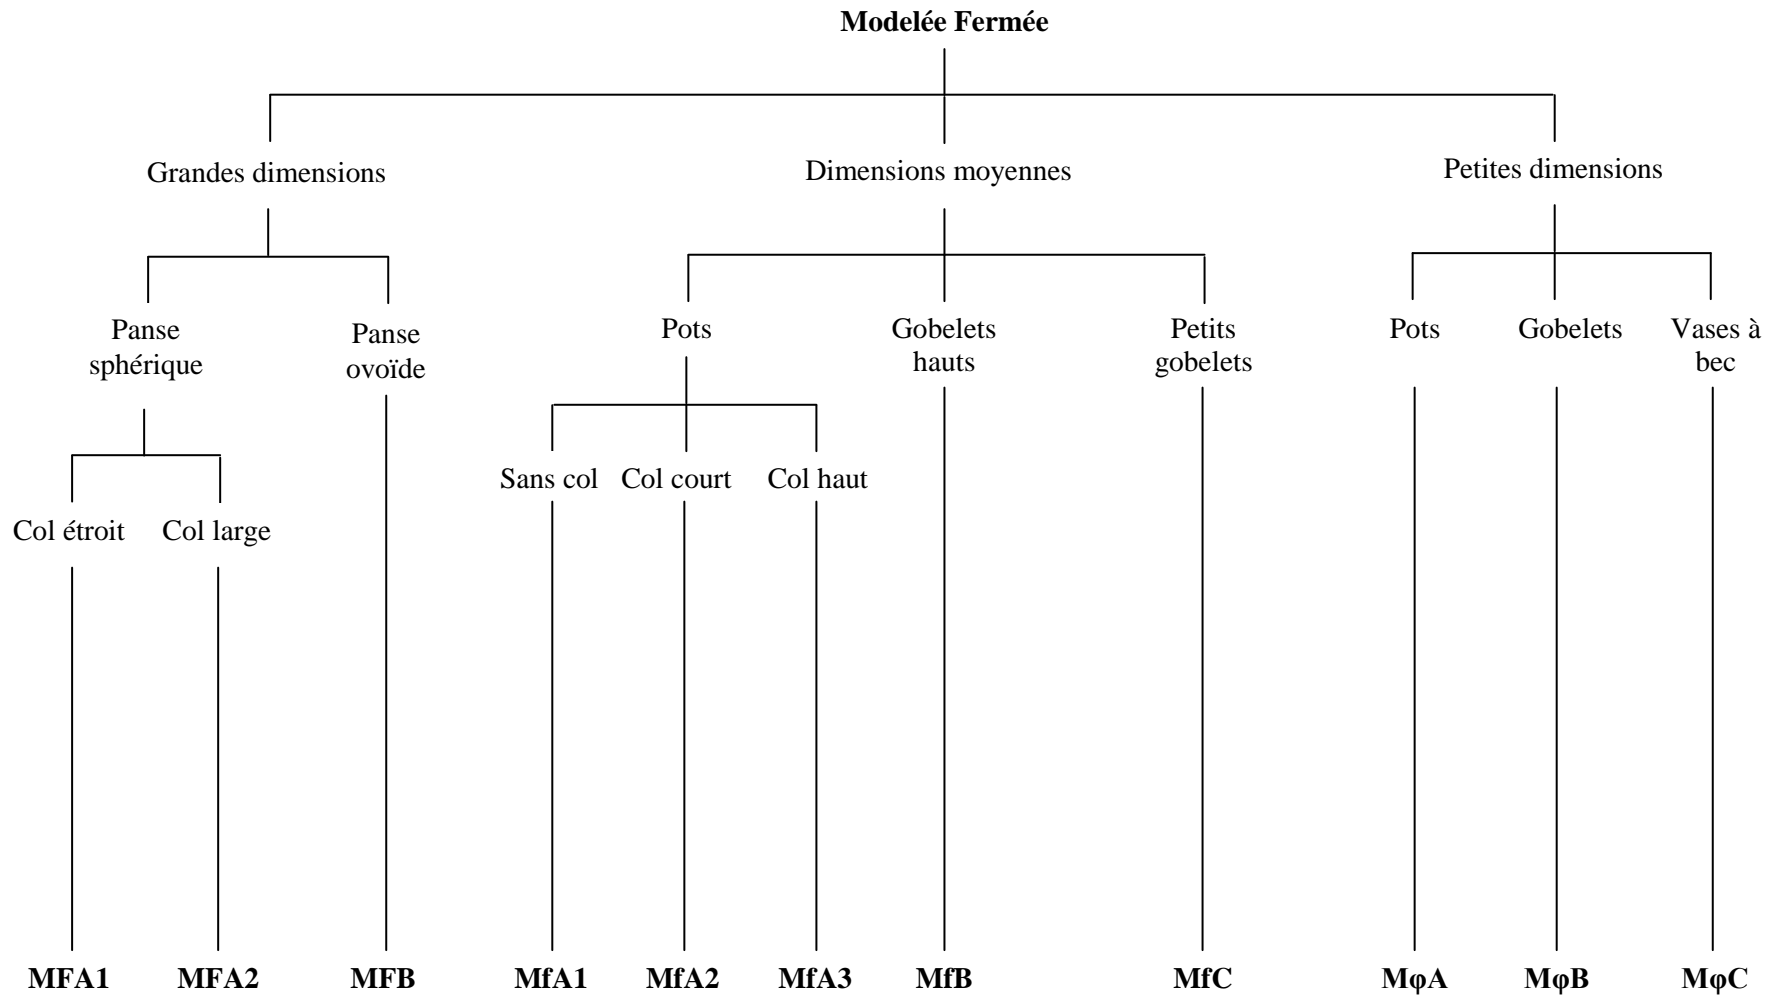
**Modelée Fermée**

Grandes dimensions

Panse sphérique

Col étroit

Col large

Panse ovoïde

Dimensions moyennes

Pots

Sans col

Col court

Col haut

Gobelets hauts

Petits gobelets

Petites dimensions

Pots

Gobelets

Vases à bec

**MFA1** **MFA2** **MFB** **MfA1** **MfA2** **MfA3** **MfB** **MfC** **MφA** **MφB** **MφC**